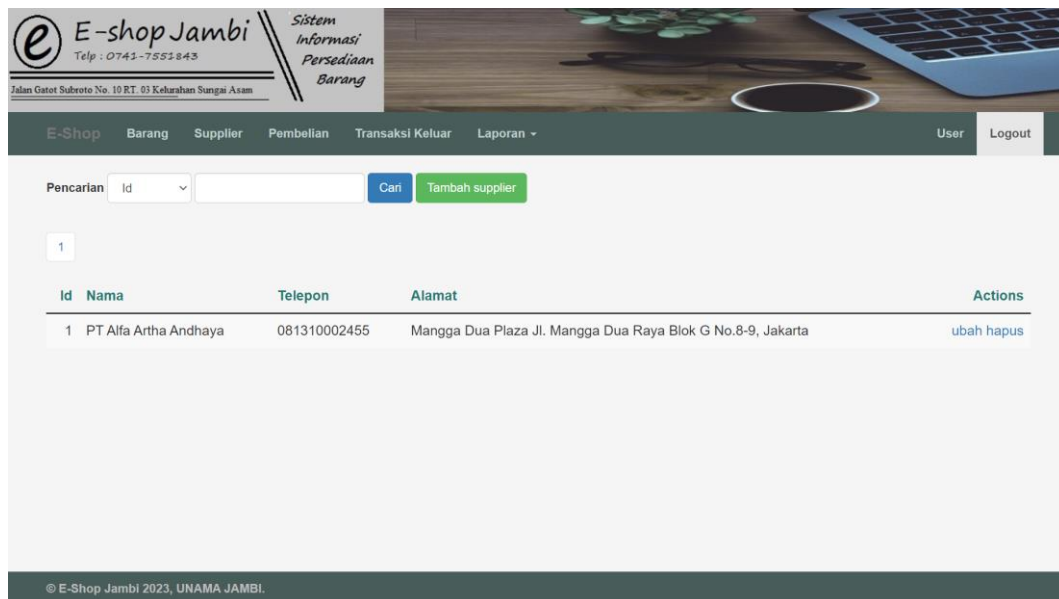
e E-shop Jambi
Telp : 0741-7551843
Jalan Gatot Subroto No. 10 RT. 03 Kelurahan Sungai Asam

Sistem Informasi Persediaan Barang

E-Shop Barang Supplier Pembelian Transaksi Keluar Laporan ▾ User Logout

Pencarian Id Cari Tambah supplier

1

| Id | Nama | Telepon | Alamat | Actions |
|---|---|---|---|---|
| 1 | PT Alfa Artha Andhaya | 081310002455 | Mangga Dua Plaza Jl. Mangga Dua Raya Blok G No.8-9, Jakarta | ubah hapus |

© E-Shop Jambi 2023, UNAMA JAMBI.